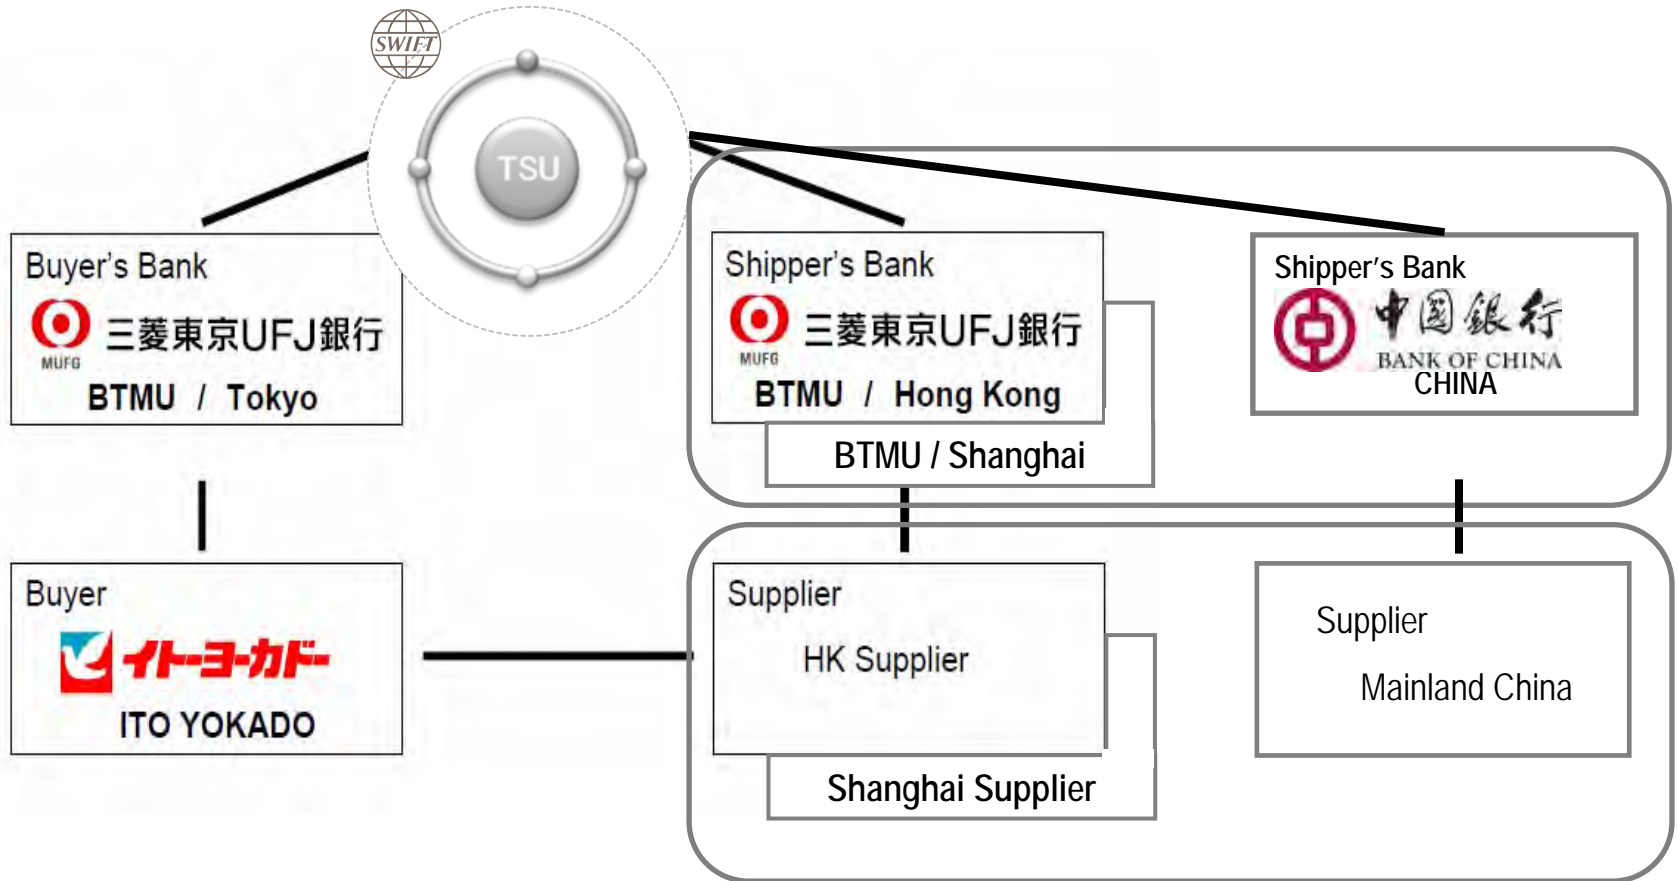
SWIFT

TSU

Buyer's Bank
MUFG 三菱東京UFJ銀行
BTMU / Tokyo

Shipper's Bank
MUFG 三菱東京UFJ銀行
BTMU / Hong Kong

BTMU / Shanghai

Shipper's Bank
中国银行
BANK OF CHINA
CHINA

Buyer
イトーヨーカドー
ITO YOKADO

Supplier
HK Supplier

Shanghai Supplier

Supplier
Mainland China